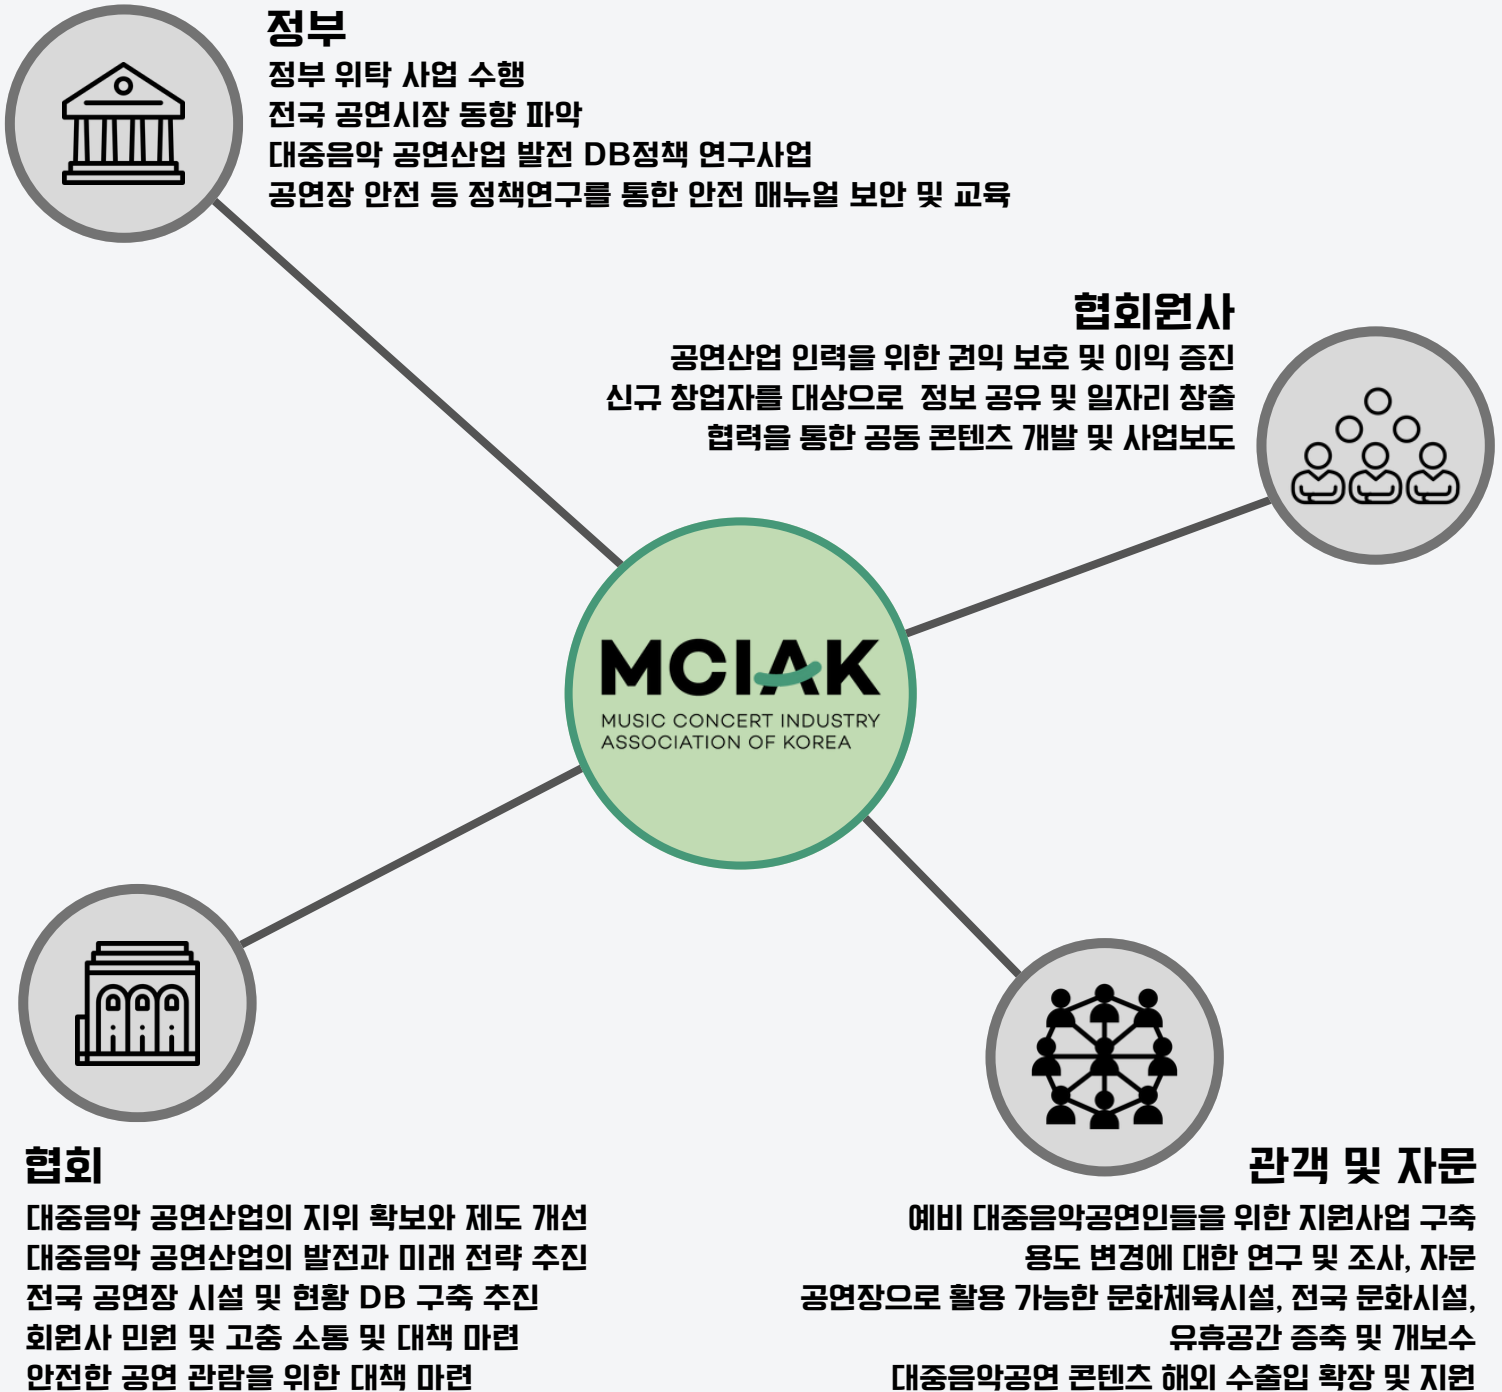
정부
정부 위탁 사업 수행
전국 공연시장 동향 파악
대중음악 공연산업 발전 DB정책 연구사업
공연장 안전 등 정책연구를 통한 안전 매뉴얼 보안 및 교육

협회원사
공연산업 인력을 위한 권익 보호 및 이익 증진
신규 창업자를 대상으로 정보 공유 및 일자리 창출
협력을 통한 공동 콘텐츠 개발 및 사업보도

MCIAK
MUSIC CONCERT INDUSTRY ASSOCIATION OF KOREA

협회
대중음악 공연산업의 지위 확보와 제도 개선
대중음악 공연산업의 발전과 미래 전략 추진
전국 공연장 시설 및 현황 DB 구축 추진
회원사 민원 및 고충 소통 및 대책 마련
안전한 공연 관람을 위한 대책 마련

관객 및 자문
예비 대중음악공연인들을 위한 지원사업 구축
용도 변경에 대한 연구 및 조사, 자문
공연장으로 활용 가능한 문화체육시설, 전국 문화시설,
유휴공간 증축 및 개보수
대중음악공연 콘텐츠 해외 수출입 확장 및 지원